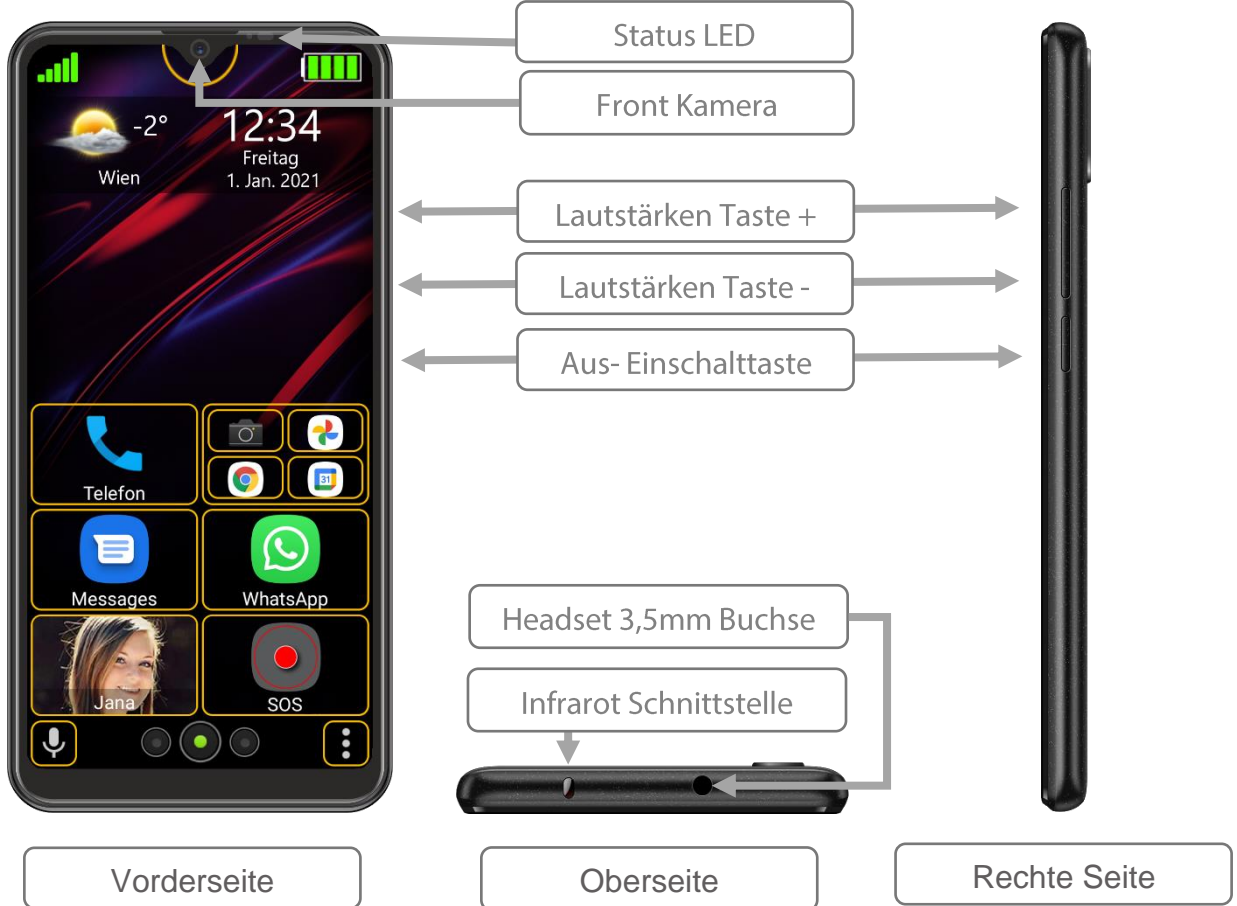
Status LED

Front Kamera

-2°

Wien

12:34

Freitag

1. Jan. 2021

Lautstärken Taste +

Lautstärken Taste -

Aus- Einschalttaste

Telefon

31

Messages

WhatsApp

Jana

SOS

Headset 3,5mm Buchse

Infrarot Schnittstelle

Vorderseite

Oberseite

Rechte Seite